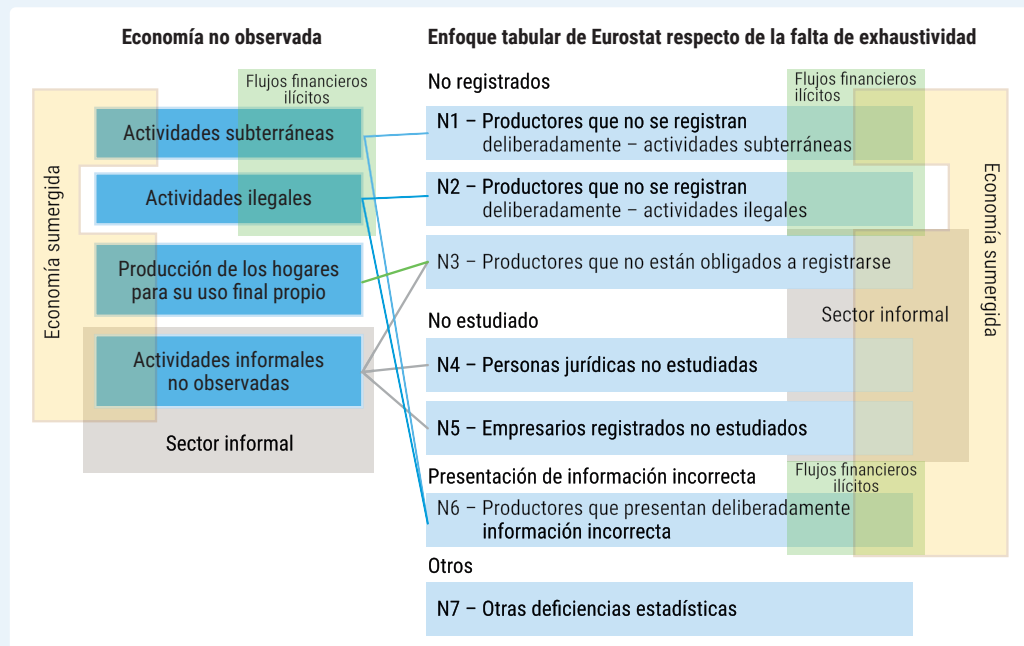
Economía no observada

Flujos financieros ilícitos

Economía sumergida

Actividades subterráneas

Actividades ilegales

Producción de los hogares para su uso final propio

Actividades informales no observadas

Sector informal

Enfoque tabular de Eurostat respecto de la falta de exhaustividad

No registrados

Flujos financieros ilícitos

N1 – Productores que no se registran deliberadamente – actividades subterráneas

N2 – Productores que no se registran deliberadamente – actividades ilegales

N3 – Productores que no están obligados a registrarse

No estudiado

Sector informal

N4 – Personas jurídicas no estudiadas

N5 – Empresarios registrados no estudiados

Presentación de información incorrecta

Flujos financieros ilícitos

N6 – Productores que presentan deliberadamente información incorrecta

Otros

N7 – Otras deficiencias estadísticas

Economía sumergida